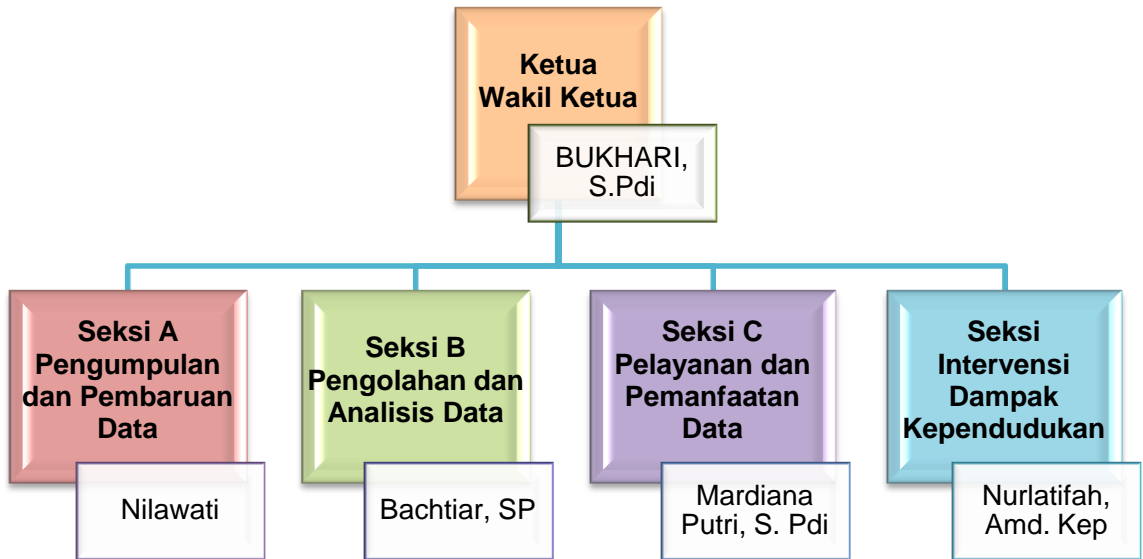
Ketua
Wakil Ketua

BUKHARI, S.Pdi

Seksi A
Pengumpulan dan Pembaruan Data

Nilawati

Seksi B
Pengolahan dan Analisis Data

Bachtiar, SP

Seksi C
Pelayanan dan Pemanfaatan Data

Mardiana Putri, S. Pdi

Seksi Intervensi Dampak Kependudukan

Nurlatifah, Amd. Kep